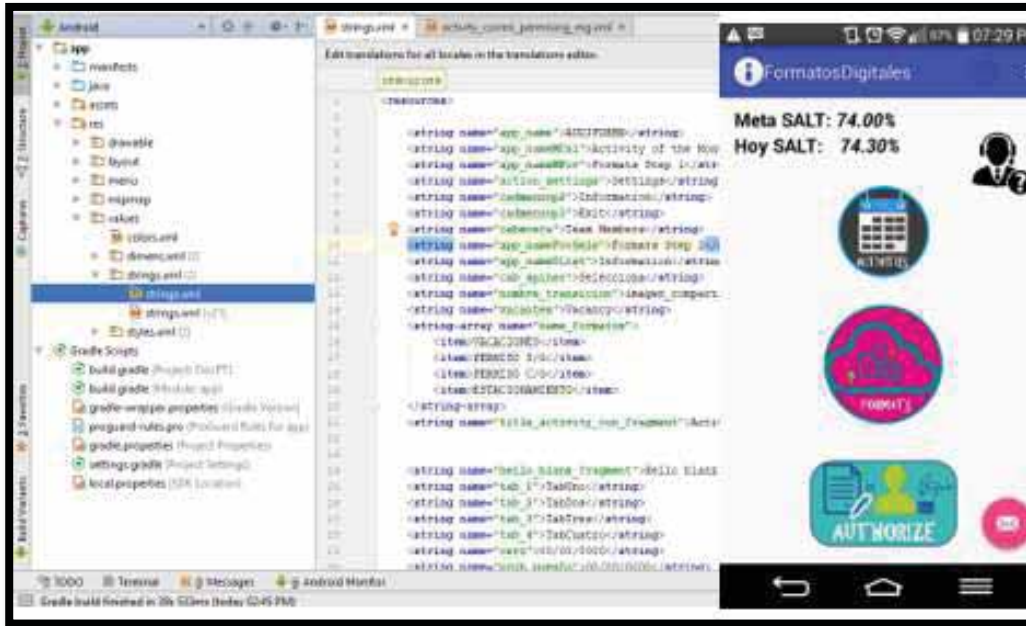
Android
app
manifests
java
assets
res
drawable
layout
menu
mipmap
values
colors.xml
dimens.xml (2)
strings.xml (2)
strings.xml
strings.xml
styles.xml (2)
Gradle Scripts
build.gradle (Project: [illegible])
build.gradle (Module: app)
gradle-wrapper.properties (Gradle Version)
proguard-rules.pro (ProGuard Rules for app)
gradle.properties (Project Properties)
settings.gradle (Project Settings)
local.properties (SDK Location)

strings.xml × activity_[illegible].xml ×
Edit translations for all locales in the translations editor.
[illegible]
<resources>
<string name="app_name">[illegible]</string>
<string name="app_nameMenu">Activity of the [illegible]
<string name="app_nameMenu">Formato Step 1</str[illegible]
<string name="action_settings">Settings</string>
<string name="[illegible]">Information</string>
<string name="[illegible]">Exit</string>
<string name="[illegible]">Team Members</string>
<string name="app_namePerSale">Formato Step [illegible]
<string name="app_nameList">Information</string>
<string name="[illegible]">Selecciona</string>
<string name="nombre_transicion">imagen_compart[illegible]
<string name="vacantes">Vacancy</string>
<string-array name="name_formatos">
<item>VACACIONES</item>
<item>PERMISO 3/4</item>
<item>PERMISO C/G</item>
<item>ESTACIONAMIENTO</item>
</string-array>
<string name="title_activity_con_fragment">Acti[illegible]
<string name="hello_blank_fragment">Hello blank
<string name="tab_1">TabUno</string>
<string name="tab_2">TabDos</string>
<string name="tab_3">TabTres</string>
<string name="tab_4">TabCuatro</string>
<string name="cero">00/00/0000</string>
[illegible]

TODO Terminal 0: Messages 6: Android Monitor
Gradle build finished in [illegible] (today 02:45 PM)

07:29 P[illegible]
FormatosDigitales
Meta SALT: 74.00%
Hoy SALT: 74.30%
ACTIVITIES
FORMATS
AUTHORIZE